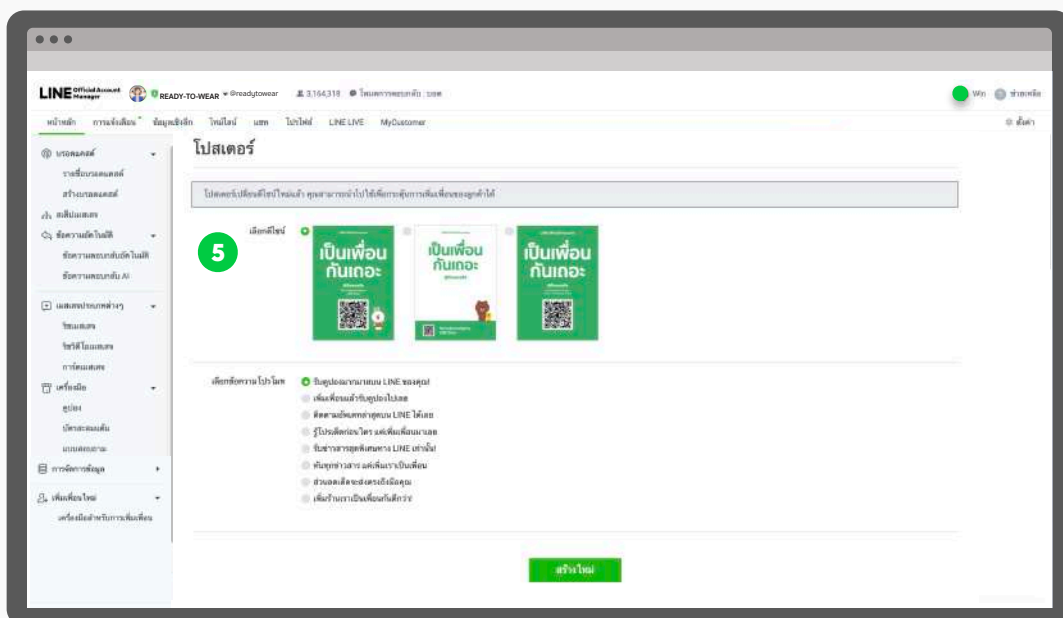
LINE Official Account Manager READY-TO-WEAR @readytowear 3,164,318 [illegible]

Win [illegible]

หน้าหลัก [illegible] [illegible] ไทม์ไลน์ แชท โปรไฟล์ LINE LIVE MyCustomer

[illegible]

บรอดแคสต์
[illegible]
สร้างบรอดแคสต์
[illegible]
ข้อความตอบกลับอัตโนมัติ
ข้อความตอบกลับอัตโนมัติ
ข้อความตอบกลับ AI
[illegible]
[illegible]
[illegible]
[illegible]
เครื่องมือ
คูปอง
บัตรสะสมแต้ม
แบบสอบถาม
การจัดการข้อมูล
เพิ่มเพื่อนใหม่
เครื่องมือสำหรับการเพิ่มเพื่อน

โปสเตอร์

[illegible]

5

เลือกดีไซน์

เป็นเพื่อนกันเถอะ

เป็นเพื่อนกันเถอะ

เป็นเพื่อนกันเถอะ

เลือกข้อความโปรโมท
รับคูปองมากมายบน LINE ของคุณ!
เพิ่มเพื่อนแล้วรับคูปองไปเลย
ติดตามอัพเดทข่าวสุดบน LINE ได้เลย
รู้โปรดีก่อนใคร แค่เพิ่มเพื่อนมาเลย
รับข่าวสารสุดพิเศษทาง LINE เท่านั้น!
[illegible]
ส่วนลดเด็ดๆ ส่งตรงถึงมือคุณ
เพิ่มร้านเราเป็นเพื่อนกันดีกว่า!

สร้างใหม่